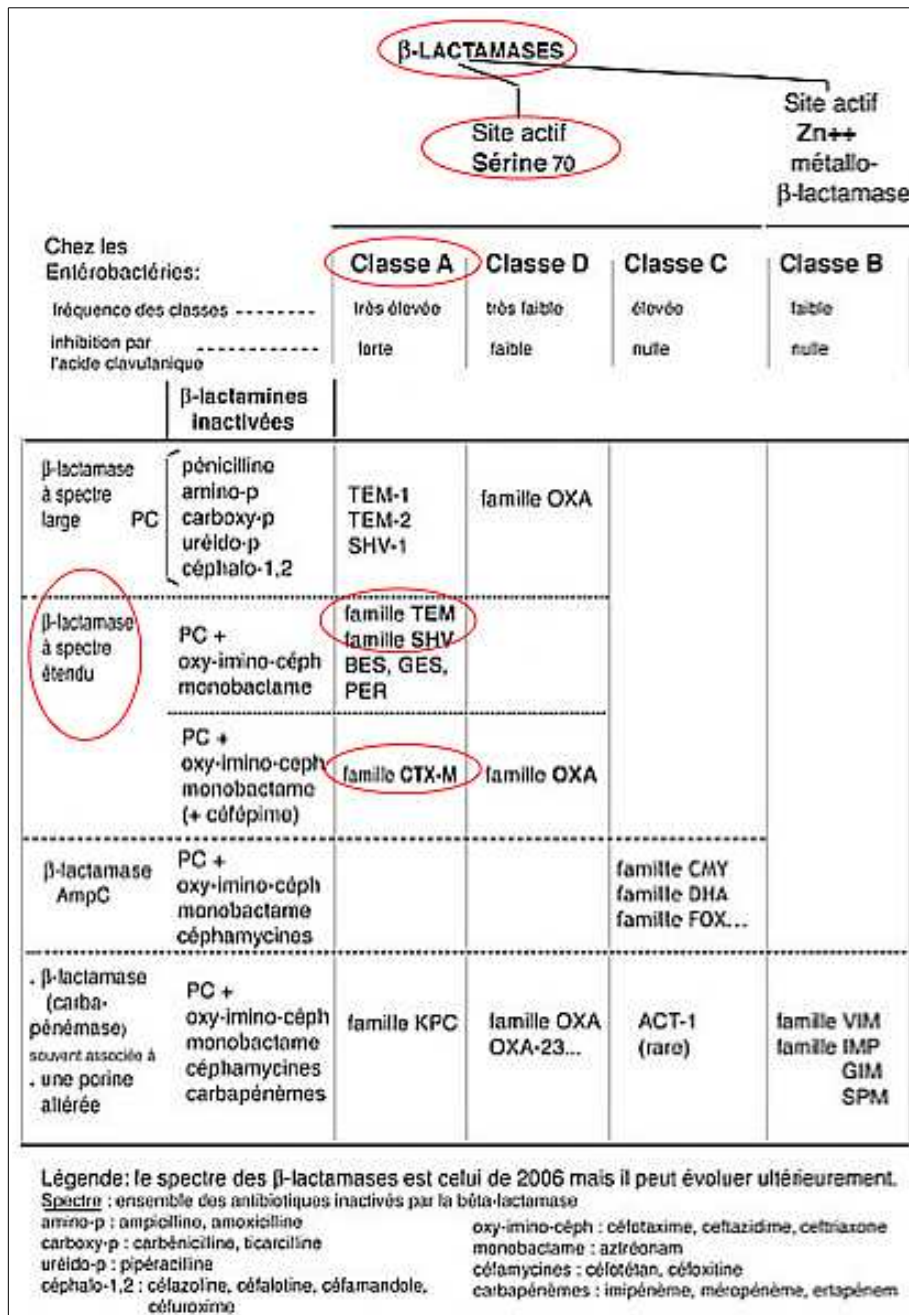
β-LACTAMASES

Site actif Sérine 70

Site actif Zn++ métallo-β-lactamase

Chez les Entérobactéries:

| | | Classe A | Classe D | Classe C | Classe B |
|---|---|---|---|---|---|
| fréquence des classes | | très élevée | très faible | élevée | faible |
| inhibition par l'acide clavulanique | | forte | faible | nulle | nulle |
| | β-lactamines inactivées | | | | |
| β-lactamase à spectre large PC | pénicilline amino-p carboxy-p uréido-p céphalo-1,2 | TEM-1 TEM-2 SHV-1 | famille OXA | | |
| β-lactamase à spectre étendu | PC + oxy-imino-céph monobactame | famille TEM famille SHV BES, GES, PER | | | |
| | PC + oxy-imino-céph monobactame (+ céfépime) | famille CTX-M | famille OXA | | |
| β-lactamase AmpC | PC + oxy-imino-céph monobactame céphamycines | | | famille CMY famille DHA famille FOX... | |
| . β-lactamase (carbapénémase) souvent associée à . une porine altérée | PC + oxy-imino-céph monobactame céphamycines carbapénèmes | famille KPC | famille OXA OXA-23... | ACT-1 (rare) | famille VIM famille IMP GIM SPM |

Légende: le spectre des β-lactamases est celui de 2006 mais il peut évoluer ultérieurement.
Spectre : ensemble des antibiotiques inactivés par la bêta-lactamase
amino-p : ampicilline, amoxicilline
carboxy-p : carbénicilline, ticarcilline
uréido-p : pipéracilline
céphalo-1,2 : céfazoline, céfalotine, céfamandole, céfuroxime
oxy-imino-céph : céfotaxime, ceftazidime, ceftriaxone
monobactame : aztréonam
céfamycines : céfotétan, céfoxitine
carbapénèmes : imipénème, méropénème, ertapénem